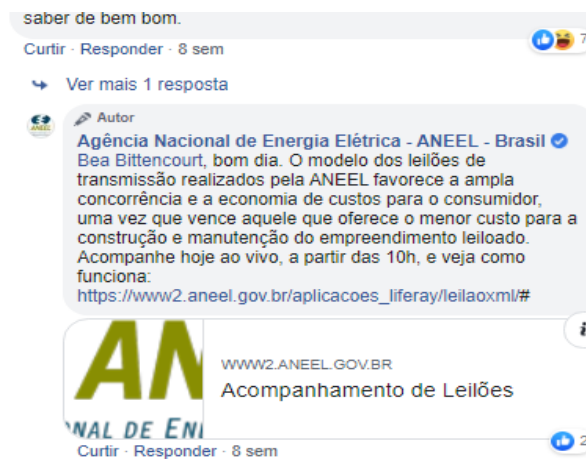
saber de bem bom.

Curtir · Responder · 8 sem

7

Ver mais 1 resposta

ANEEL

Autor

Agência Nacional de Energia Elétrica - ANEEL - Brasil

Bea Bittencourt, bom dia. O modelo dos leilões de transmissão realizados pela ANEEL favorece a ampla concorrência e a economia de custos para o consumidor, uma vez que vence aquele que oferece o menor custo para a construção e manutenção do empreendimento leiloado. Acompanhe hoje ao vivo, a partir das 10h, e veja como funciona: https://www2.aneel.gov.br/aplicacoes_liferay/leilaoxml/#

AN

NAL DE EN

WWW2.ANEEL.GOV.BR

Acompanhamento de Leilões

Curtir · Responder · 8 sem

2